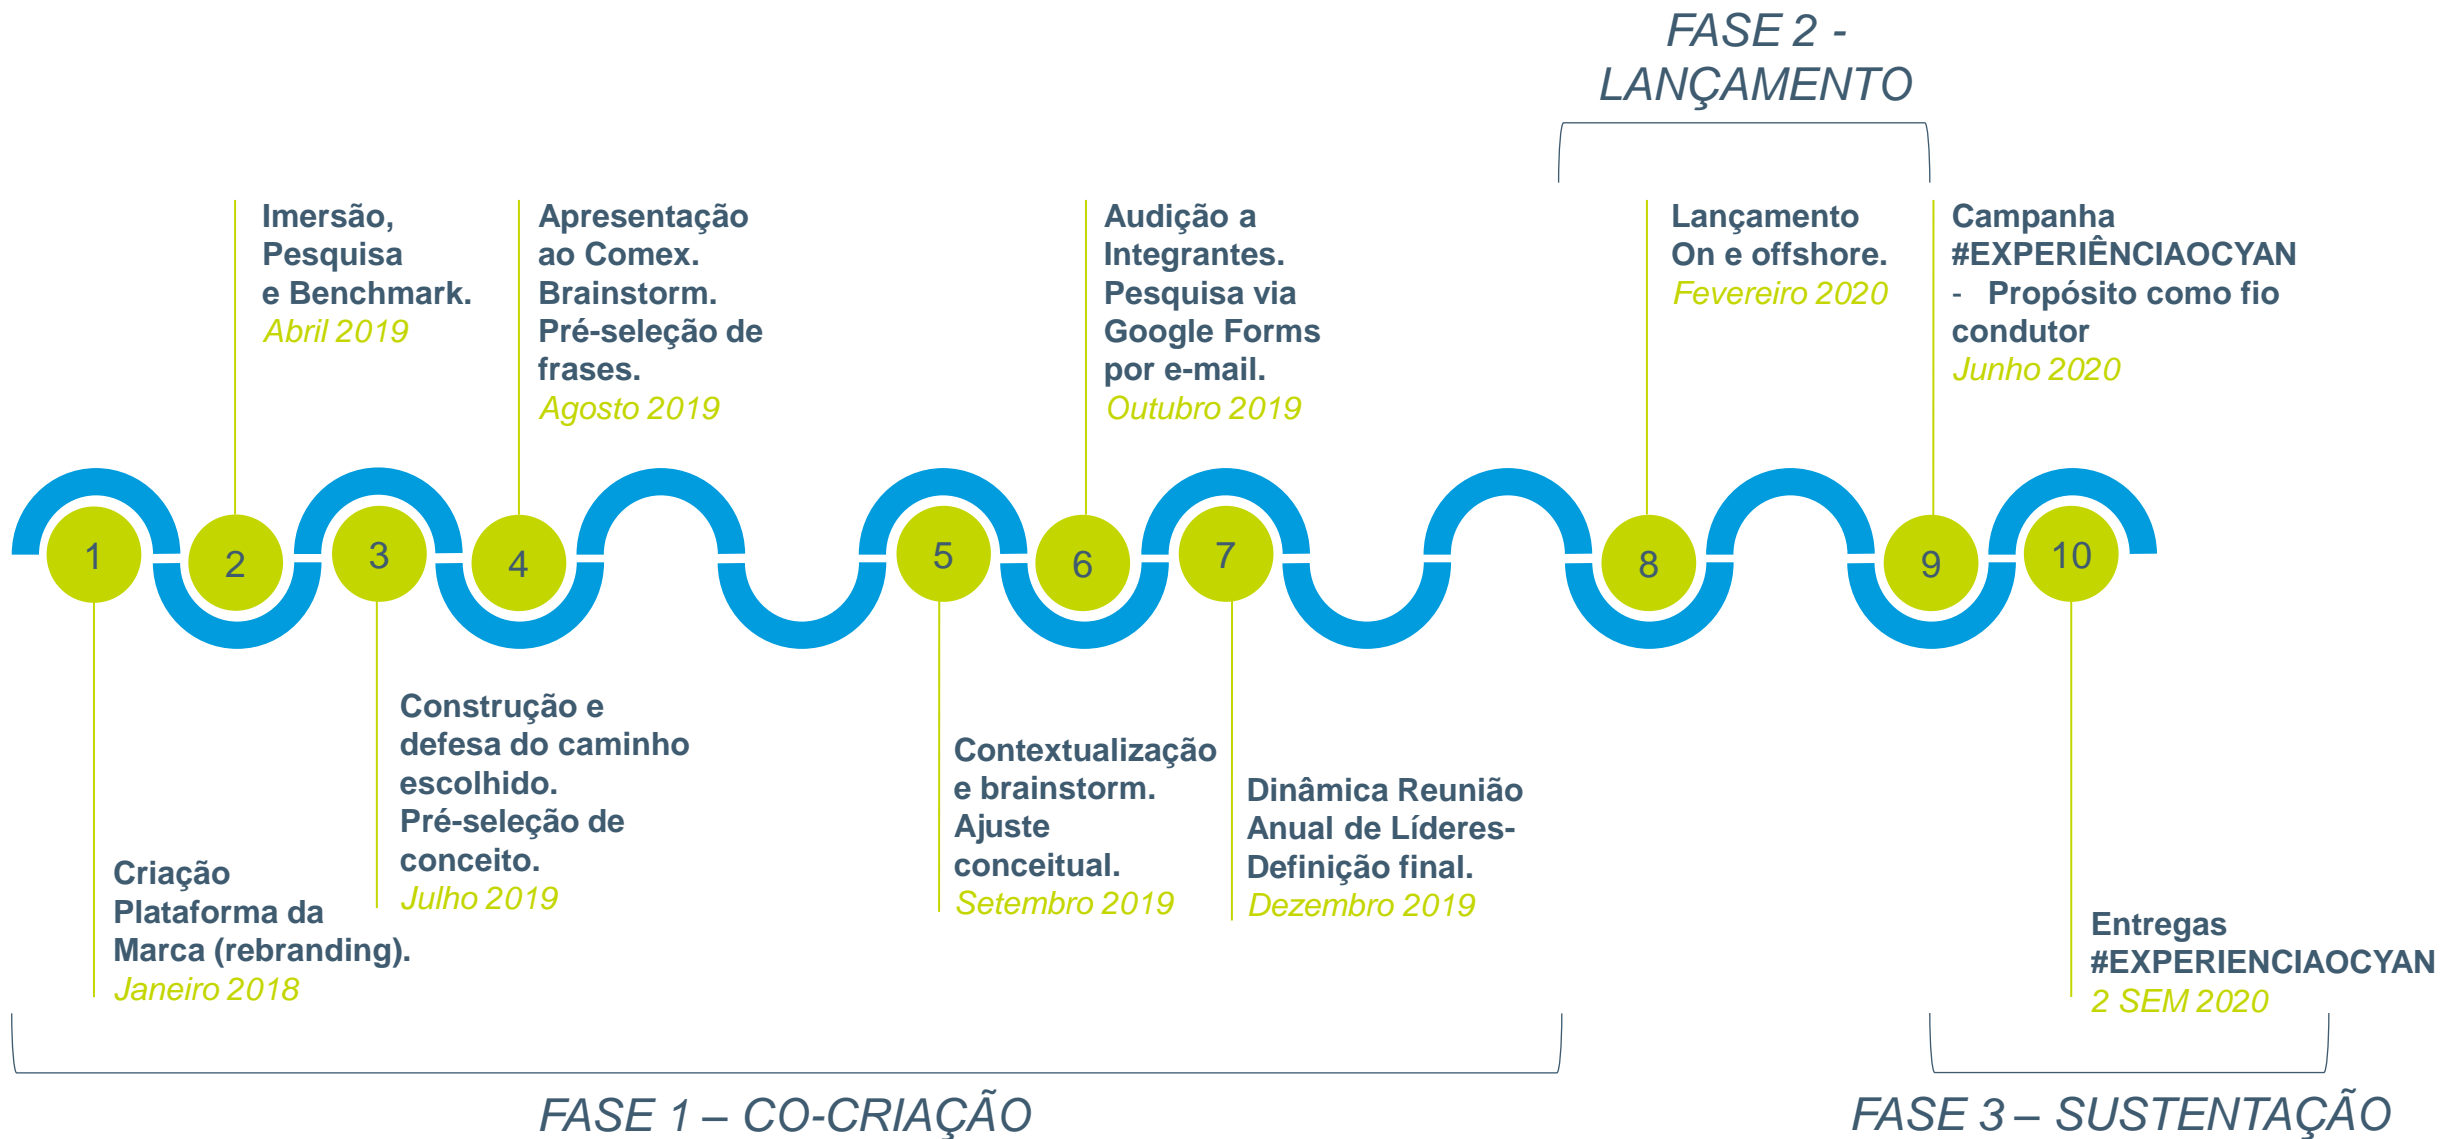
FASE 2 - LANÇAMENTO

Imersão, Pesquisa e Benchmark.
Abril 2019

Apresentação ao Comex. Brainstorm. Pré-seleção de frases.
Agosto 2019

Audição a Integrantes. Pesquisa via Google Forms por e-mail.
Outubro 2019

Lançamento On e offshore.
Fevereiro 2020

Campanha #EXPERIÊNCIAOCYAN - Propósito como fio condutor
Junho 2020

1 2 3 4 5 6 7 8 9 10

Criação Plataforma da Marca (rebranding).
Janeiro 2018

Construção e defesa do caminho escolhido. Pré-seleção de conceito.
Julho 2019

Contextualização e brainstorm. Ajuste conceitual.
Setembro 2019

Dinâmica Reunião Anual de Líderes- Definição final.
Dezembro 2019

Entregas #EXPERIENCIAOCYAN
2 SEM 2020

FASE 1 – CO-CRIAÇÃO

FASE 3 – SUSTENTAÇÃO